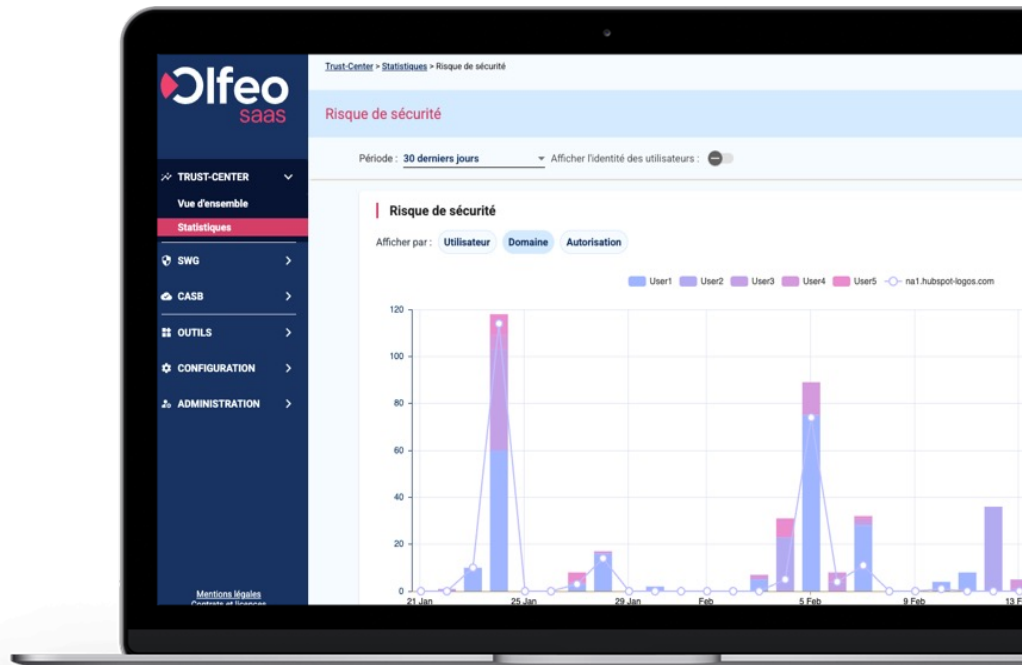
Olfeo saas

TRUST-CENTER
Vue d'ensemble
Statistiques
SWG
CASB
OUTILS
CONFIGURATION
ADMINISTRATION

Mentions légales
Contrats et licences

Trust-Center > Statistiques > Risque de sécurité

Risque de sécurité

Période : 30 derniers jours
Afficher l'identité des utilisateurs :

Risque de sécurité

Afficher par : Utilisateur Domaine Autorisation

User1 User2 User3 User4 User5 na1.hubspot-logos.com

120
100
80
60
40
20
0

21 Jan 25 Jan 29 Jan Feb 5 Feb 9 Feb 13 F